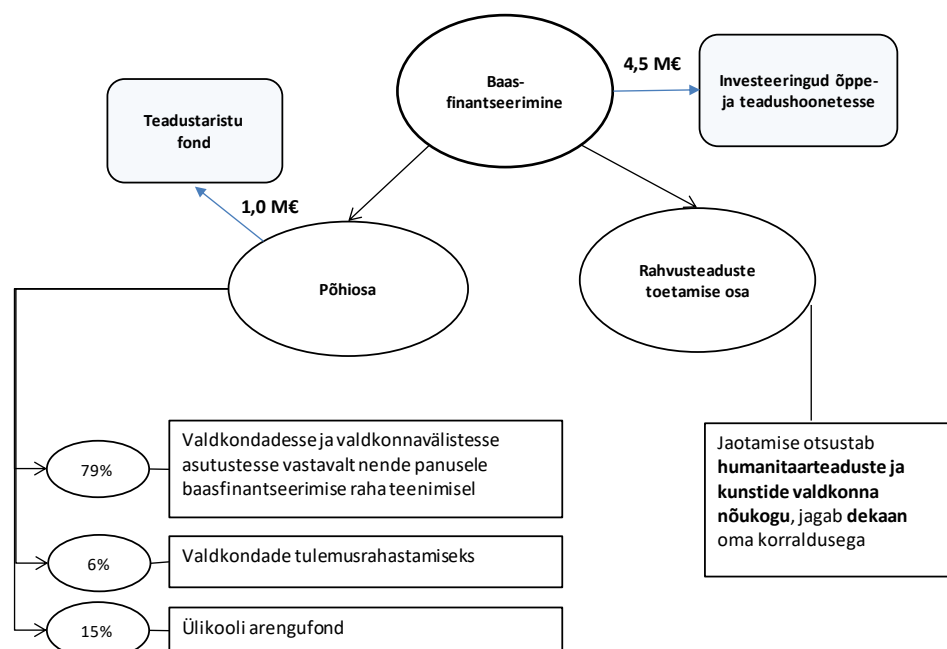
Baasfinantseerimine

4,5 M€

Investeeringud õppe- ja teadushoonetesse

Teadustaristu fond

1,0 M€

Põhiosa

Rahvusteaduste toetamise osa

79%

Valdkondadesse ja valdkonnavälistesse asutustesse vastavalt nende panusele baasfinantseerimise raha teenimisel

6%

Valdkondade tulemusrahastamiseks

15%

Ülikooli arengufond

Jaotamise otsustab **humanitaarteaduste ja kunstide valdkonna nõukogu**, jagab **dekaan** oma korraldusega